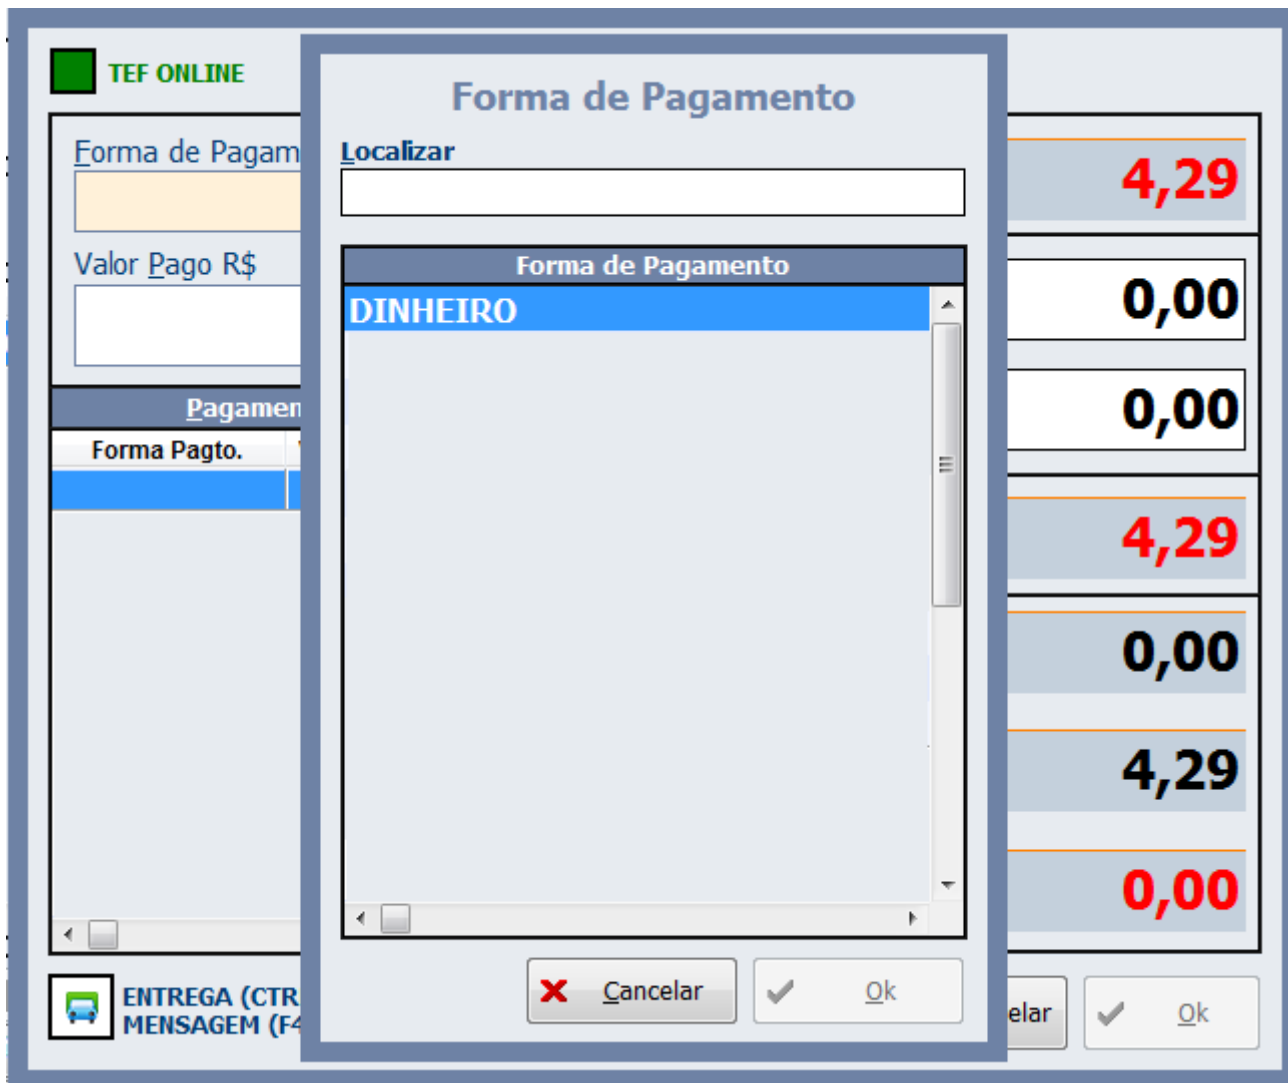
TEF ONLINE

Forma de Pagam

Valor Pago R$

Pagamen

Forma Pagto.

ENTREGA (CTR
MENSAGEM (F4

Forma de Pagamento

Localizar

Forma de Pagamento

DINHEIRO

Cancelar

Ok

4,29

0,00

0,00

4,29

0,00

4,29

0,00

elar

Ok